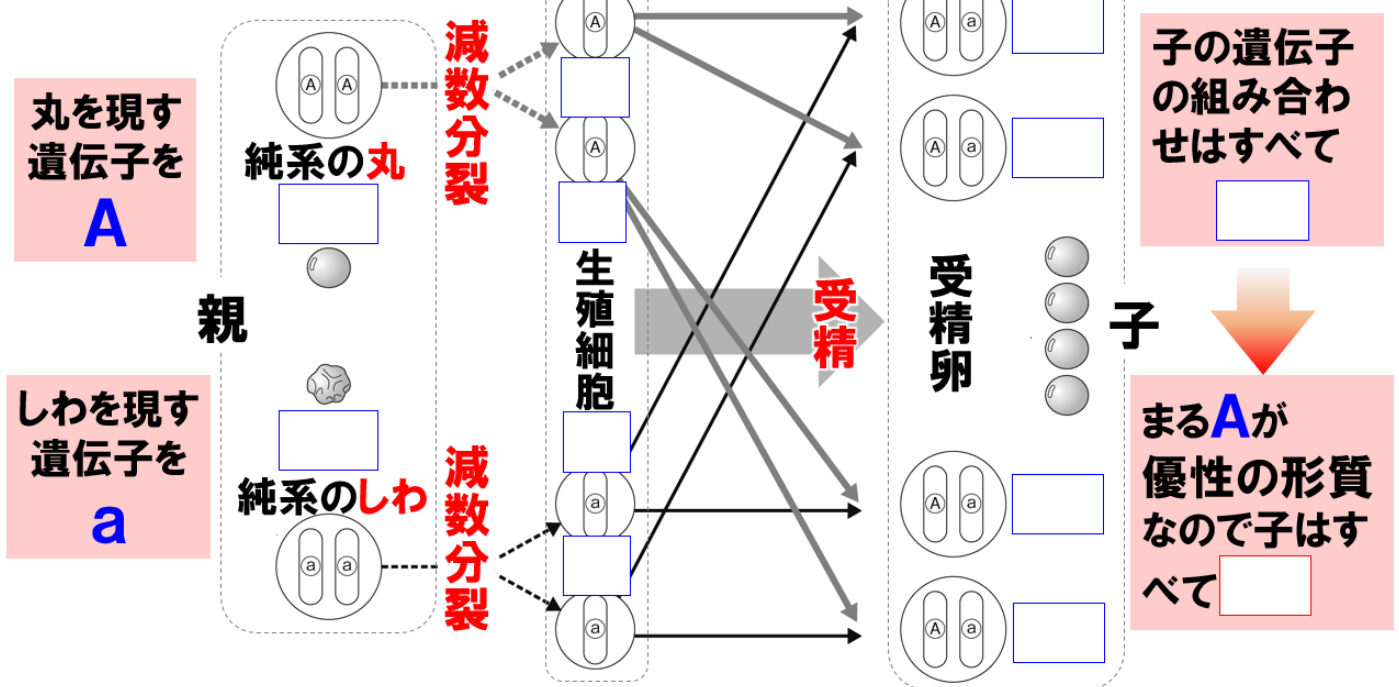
丸を現す遺伝子を
A

しわを現す遺伝子を
a

親

A A
純系の丸

純系のしわ
a a

減数分裂

減数分裂

A
A
a
a

生殖細胞

受精

受精卵

A a
A a
A a
A a

子

子の遺伝子の組み合わせはすべて

まるAが優性の形質なので子はすべて